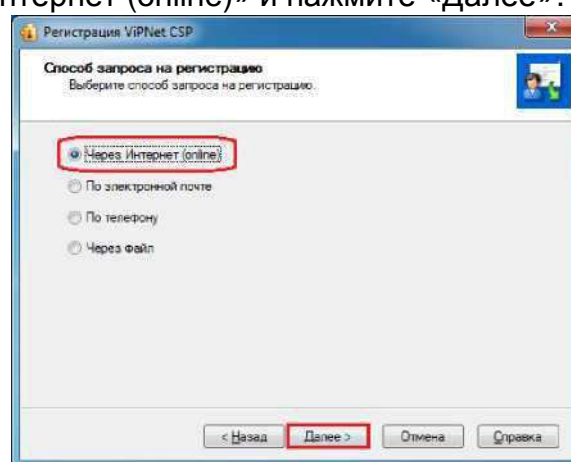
нтернет (online)» и нажмите «Далее».

Регистрация ViPNet CSP

Способ запроса на регистрацию
Выберите способ запроса на регистрацию.

Через Интернет (online)

По электронной почте

По телефону

Через файл

< Назад Далее > Отмена Справка